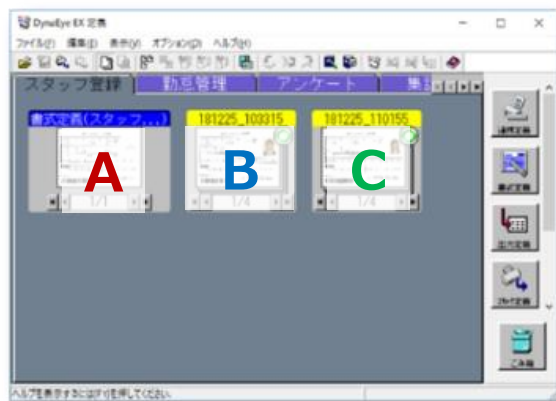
DynaEye EX 定義

ファイル(F) 編集(E) 表示(V) オプション(O) ヘルプ(H)

スタッフ登録 勤怠管理 アンケート 集計

書式定義(スタッフ...)
A
1/1

181225_103315
B
1/4

181225_110155
C
1/4

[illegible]
書式定義
出力定義
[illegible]
ごみ箱

ヘルプを表示するには[F1]を押してください。